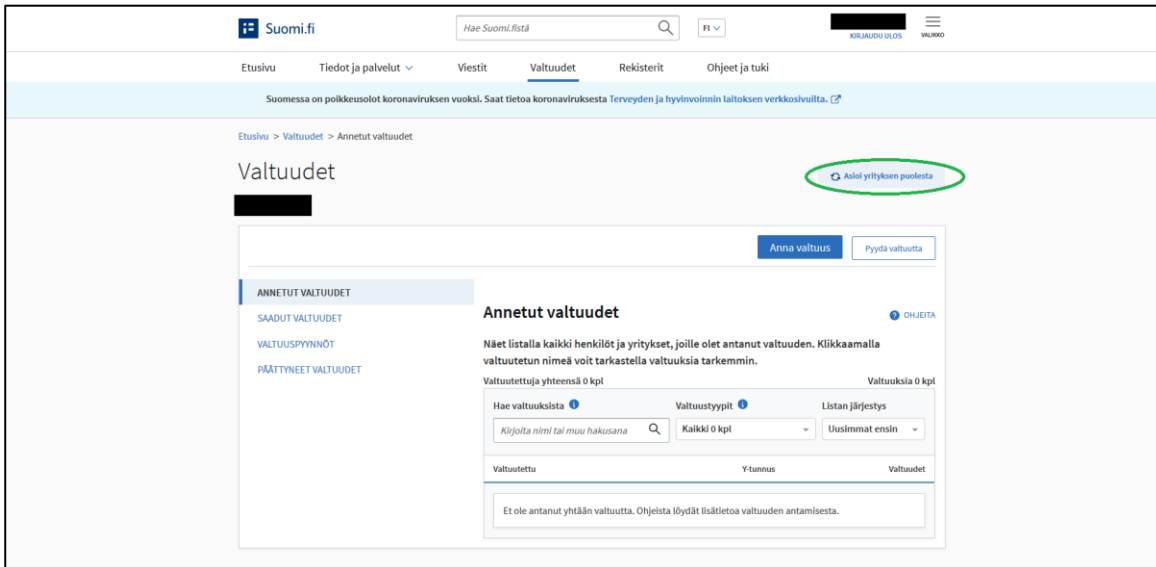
Suomi.fi

Hae Suomi.fistä

FI

KIRJAUDU ULOS

VALIKKO

Etusivu Tiedot ja palvelut Viestit Valtuudet Rekisterit Ohjeet ja tuki

Suomessa on poikkeusolot koronaviruksen vuoksi. Saat tietoa koronaviruksesta Terveyden ja hyvinvoinnin laitoksen verkkosivuilta.

Etusivu > Valtuudet > Annetut valtuudet

Valtuudet

Asioi yrityksen puolesta

Anna valtuus

Pyydä valtuutta

ANNETUT VALTUUDET
SAADUT VALTUUDET
VALTUUSPYYNNÖT
PÄÄTTYNEET VALTUUDET

Annetut valtuudet

OHJEITA

Näet listalla kaikki henkilöt ja yritykset, joille olet antanut valtuuden. Klikkaamalla valtuutetun nimeä voit tarkastella valtuuksia tarkemmin.

Valtuutettuja yhteensä 0 kpl

Valtuuksia 0 kpl

Hae valtuuksista

Valtuustyypit

Listan järjestys

Kirjoita nimi tai muu hakusana

Kaikki 0 kpl

Uusimmat ensin

| Valtuutettu | Y-tunnus | Valtuudet |
|---|---|---|

Et ole antanut yhtään valtuutta. Ohjeista löydät lisätietoa valtuuden antamisesta.